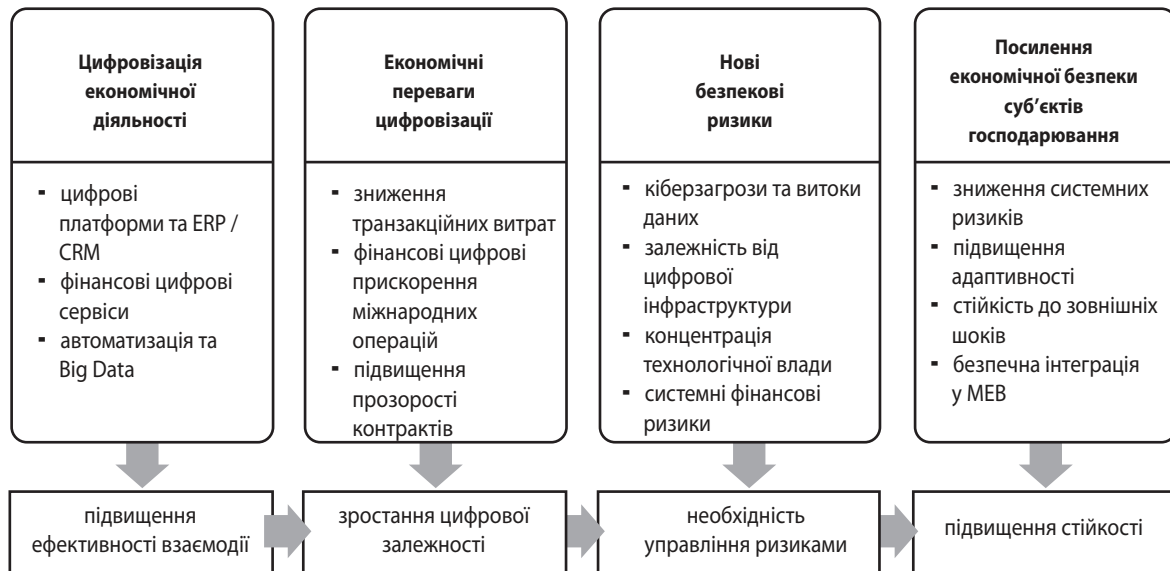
**Цифровізація економічної діяльності**

- цифрові платформи та ERP / CRM
- фінансові цифрові сервіси
- автоматизація та Big Data

**Економічні переваги цифровізації**

- зниження транзакційних витрат
- фінансові цифрові прискорення міжнародних операцій
- підвищення прозорості контрактів

**Нові безпекові ризики**

- кіберзагрози та витоки даних
- залежність від цифрової інфраструктури
- концентрація технологічної влади
- системні фінансові ризики

**Посилення економічної безпеки суб'єктів господарювання**

- зниження системних ризиків
- підвищення адаптивності
- стійкість до зовнішніх шоків
- безпечна інтеграція у МЕВ

підвищення ефективності взаємодії

зростання цифрової залежності

необхідність управління ризиками

підвищення стійкості